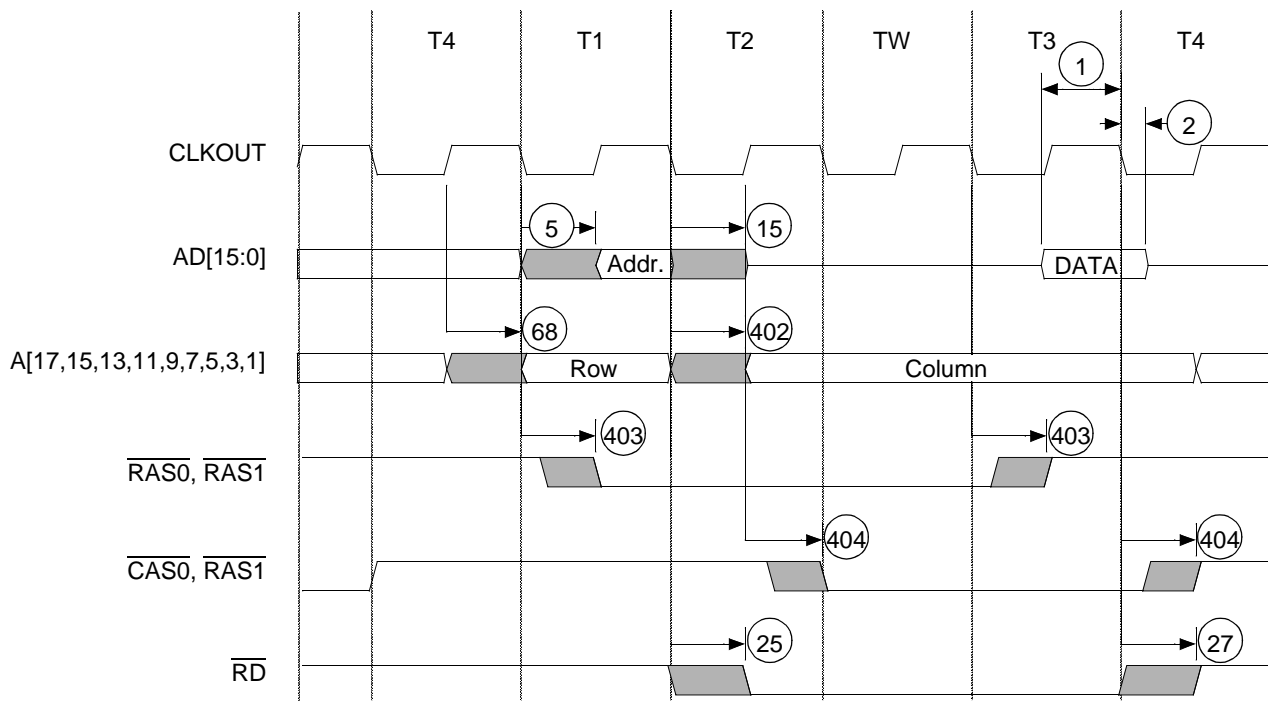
T4 T1 T2 TW T3 T4

1

2

CLKOUT

5

15

AD[15:0]

Addr.

DATA

68

402

A[17,15,13,11,9,7,5,3,1]

Row

Column

403

403

$\overline{RAS0}$, $\overline{RAS1}$

404

404

$\overline{CAS0}$, $\overline{RAS1}$

25

27

$\overline{RD}$